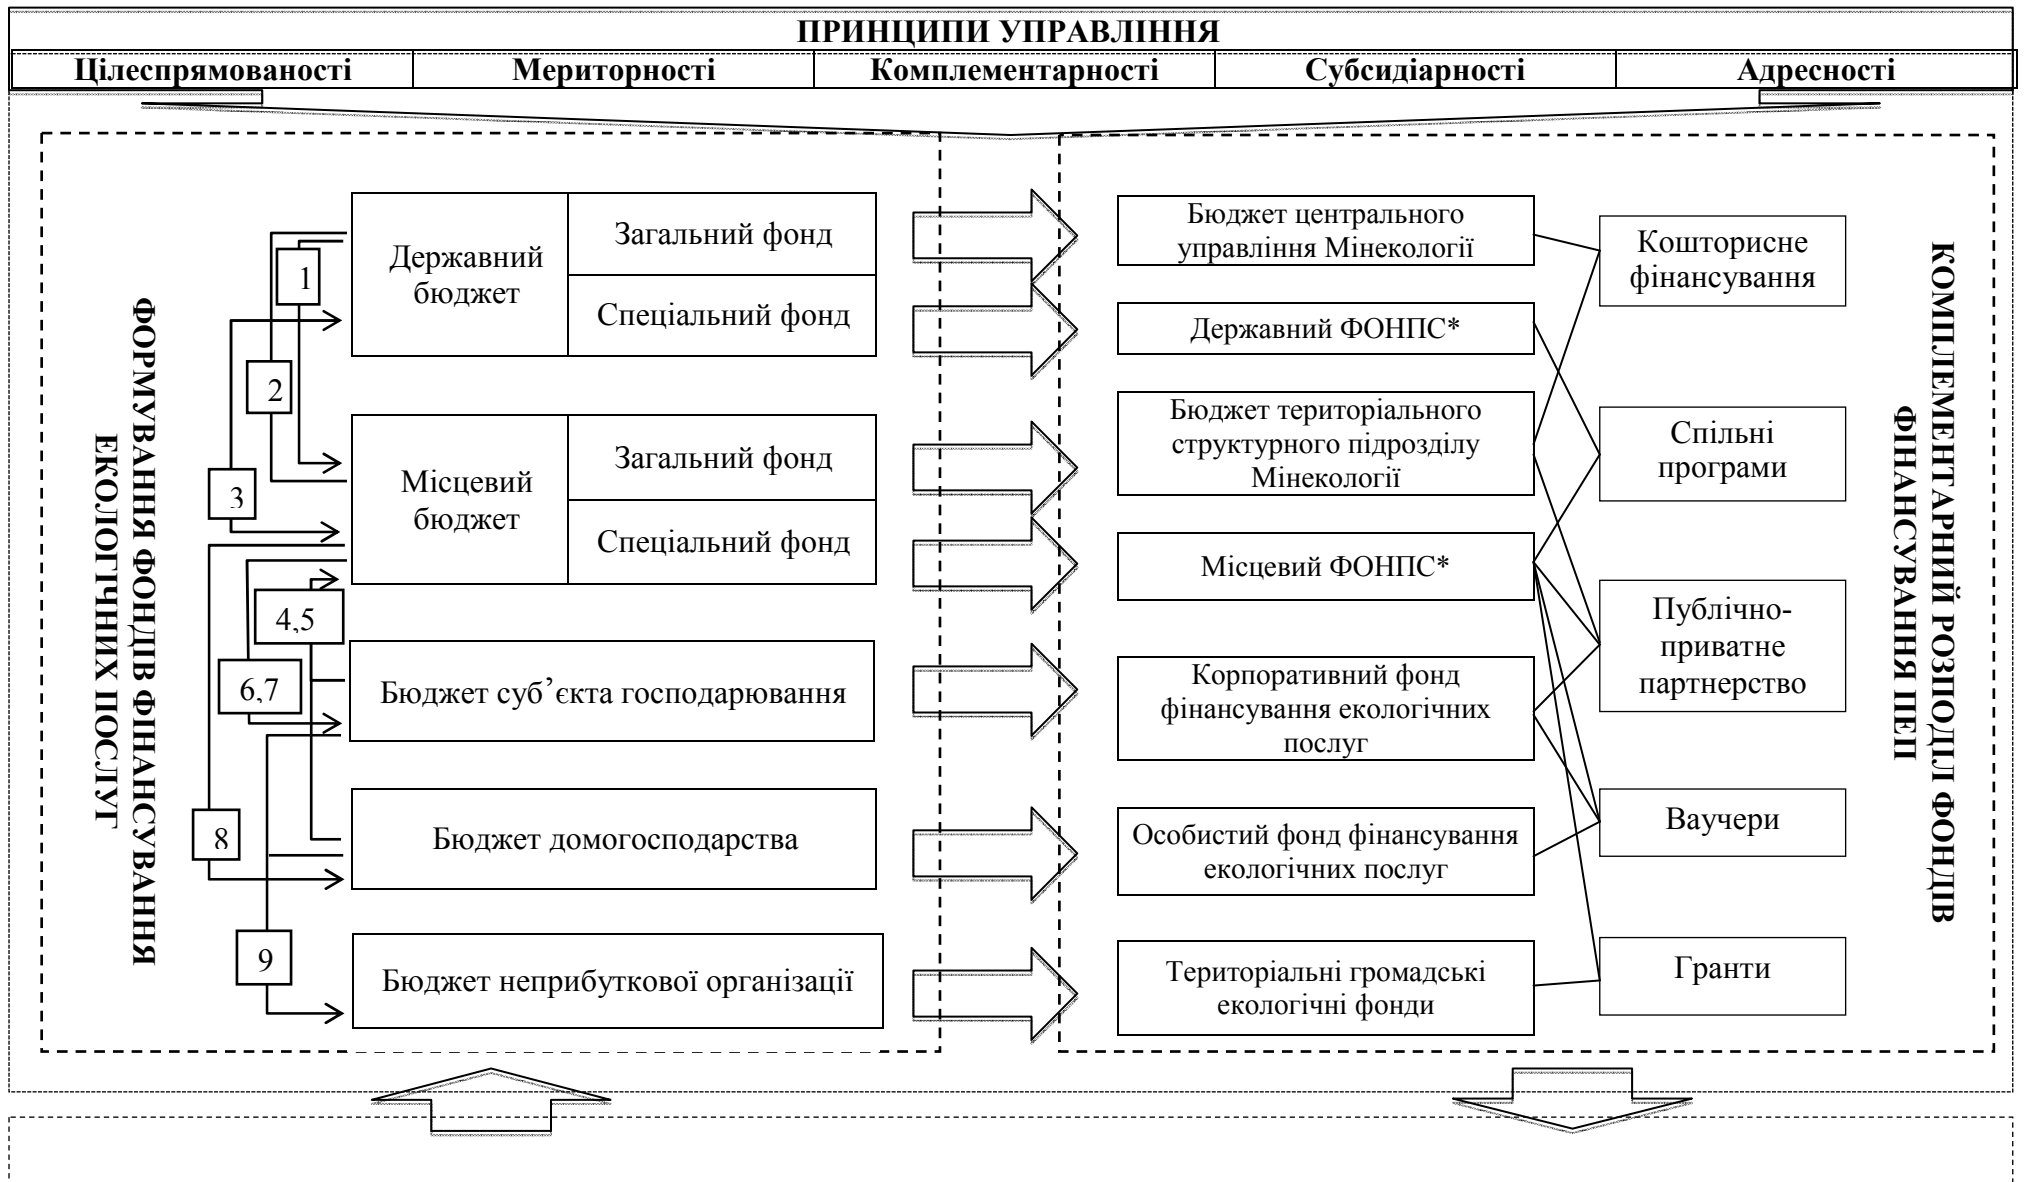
ПРИНЦИПИ УПРАВЛІННЯ

| Цілеспрямованості | Мериторності | Комплементарності | Субсидіарності | Адресності |
|---|---|---|---|---|

ФОРМУВАННЯ ФОНДІВ ФІНАНСУВАННЯ ЕКОЛОГІЧНИХ ПОСЛУГ

1
2
3
4,5
6,7
8
9

Державний бюджет
Загальний фонд
Спеціальний фонд

Місцевий бюджет
Загальний фонд
Спеціальний фонд

Бюджет суб'єкта господарювання

Бюджет домогосподарства

Бюджет неприбуткової організації

Бюджет центрального управління Мінекології

Державний ФОНПС*

Бюджет територіального структурного підрозділу Мінекології

Місцевий ФОНПС*

Корпоративний фонд фінансування екологічних послуг

Особистий фонд фінансування екологічних послуг

Територіальні громадські екологічні фонди

Кошторисне фінансування

Спільні програми

Публічно-приватне партнерство

Ваучери

Гранти

КОМПЛЕМЕНТАРНИЙ РОЗПОДІЛ ФОНДІВ ФІНАНСУВАННЯ ПЕП